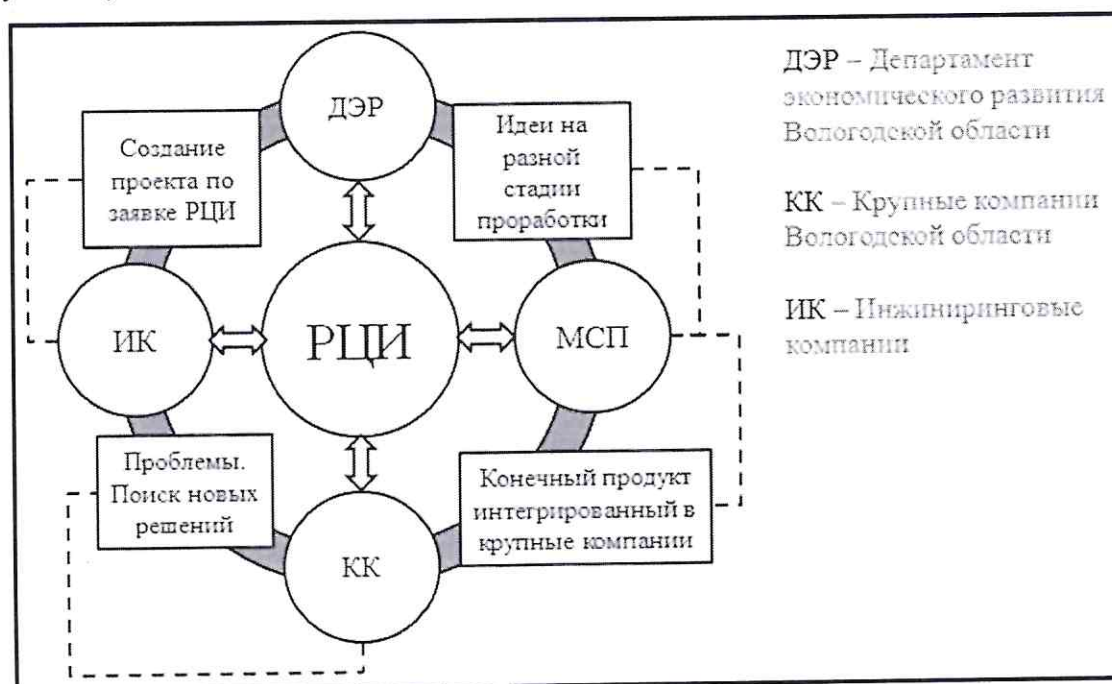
ДЭР

Создание проекта по заявке РЦИ

Идеи на разной стадии проработки

ИК

РЦИ

МСП

Проблемы. Поиск новых решений

Конечный продукт интегрированный в крупные компании

КК

ДЭР – Департамент экономического развития Вологодской области

КК – Крупные компании Вологодской области

ИК – Инжиниринговые компании